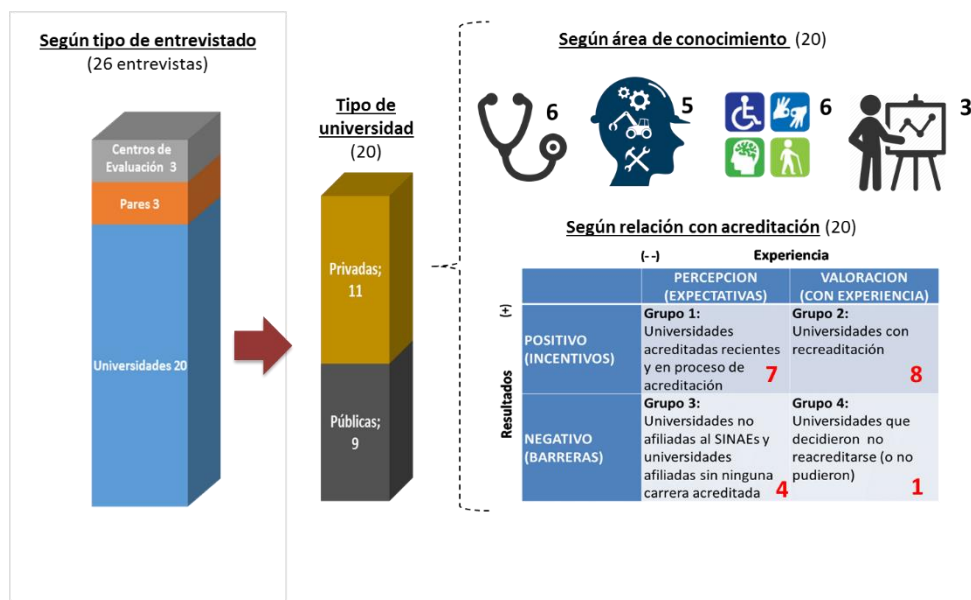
Según tipo de entrevistado
(26 entrevistas)

Centros de Evaluación 3

Pares 3

Universidades 20

Tipo de universidad
(20)

Privadas; 11

Públicas; 9

Según área de conocimiento (20)

6

5

6

3

Según relación con acreditación (20)

(- -) Experiencia

(+)

Resultados

| | PERCEPCION (EXPECTATIVAS) | VALORACION (CON EXPERIENCIA) |
|---|---|---|
| POSITIVO (INCENTIVOS) | Grupo 1: Universidades acreditadas recientes y en proceso de acreditación 7 | Grupo 2: Universidades con recreaditación 8 |
| NEGATIVO (BARRERAS) | Grupo 3: Universidades no afiliadas al SINAEs y universidades afiliadas sin ninguna carrera acreditada 4 | Grupo 4: Universidades que decidieron no reacreditarse (o no pudieron) 1 |